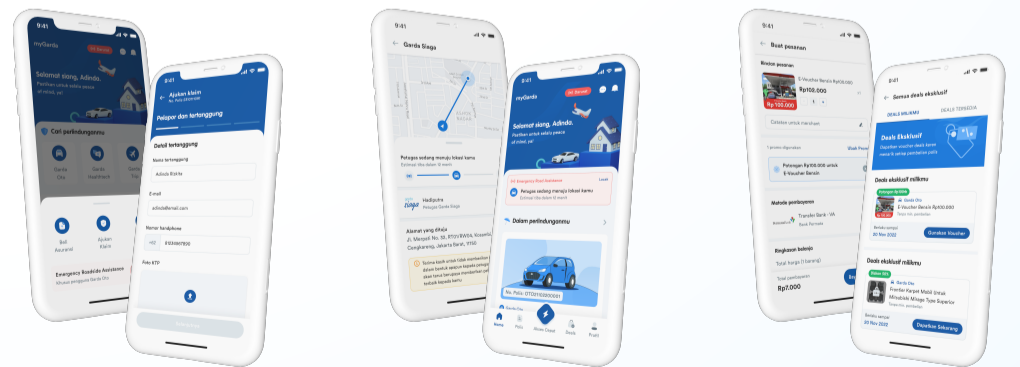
9:41
myGarda
Selamat siang, Adinda.
Cari perlindunganmu
Garda Oto
Garda Healthcare
Beli Asuransi
Ajukan Klaim
Emergency Roadside Assistance
Khusus pengguna Garda Oto

9:41
Ajukan klaim
Pelapor dan tertanggung
Detail tertanggung
Nama tertanggung
Adinda Rizkita
E-mail
adinda@email.com
Nomor handphone
+62 81234567890
Foto KTP

9:41
Garda Siaga
Petugas sedang menuju lokasi kamu
Hadiputra
Petugas Garda Siaga
Alamat yang dituju

9:41
myGarda
Selamat siang, Adinda.
Petugas sedang menuju lokasi kamu
Dalam perlindunganmu
No. Polis: 0702016500001
Home
Polis
Deals
Profil

9:41
Buat pesanan
E-Voucher Bensin Rp100.000
Rp100.000
Catatan untuk merchant
Potongan Rp100.000 untuk E-Voucher Bensin
Metode pembayaran
Transfer Bank - VA
Ringkasan belanja
Total harga (1 barang)
Total pembayaran
Rp7.000

9:41
Semua deals eksklusif
DEALS MILIKMU
DEALS TERSEDIA
Deals Eksklusif
Deals eksklusif milikmu
Garda Oto
E-Voucher Bensin Rp100.000
Gunakan Voucher
Deals eksklusif milikmu
Garda Oto
Diskon 50%
Gunakan Sekarang